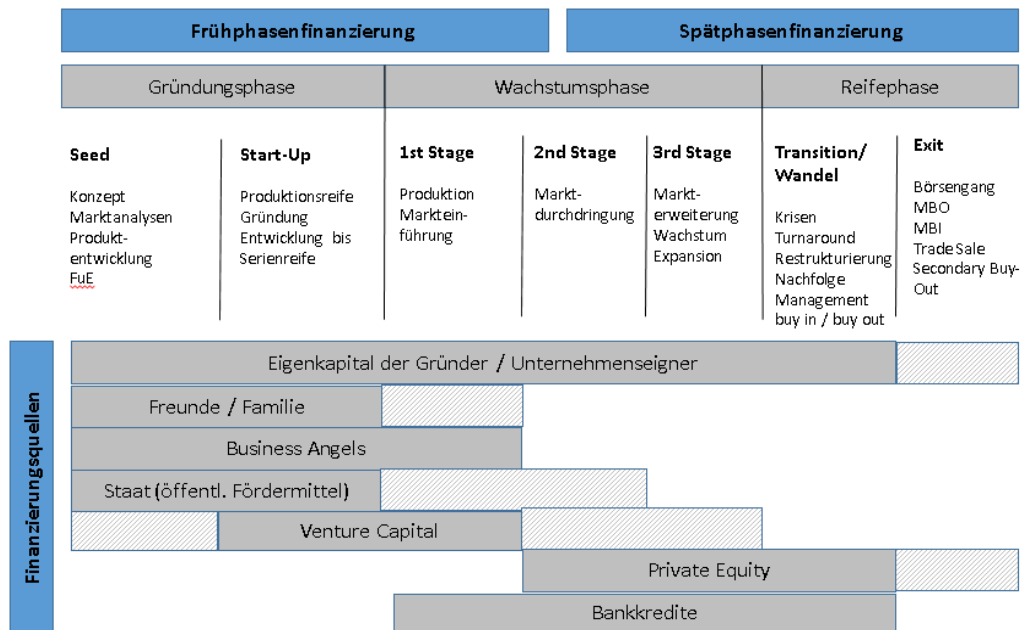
Frühphasenfinanzierung

Spätphasenfinanzierung

Gründungsphase

Wachstumsphase

Reifephase

**Seed**

Konzept
Marktanalysen
Produktentwicklung
FuE

**Start-Up**

Produktionsreife
Gründung
Entwicklung bis Serienreife

**1st Stage**

Produktion
Markteinführung

**2nd Stage**

Marktdurchdringung

**3rd Stage**

Markterweiterung
Wachstum
Expansion

**Transition/ Wandel**

Krisen
Turnaround
Restrukturierung
Nachfolge
Management buy in / buy out

**Exit**

Börsengang
MBO
MBI
Trade Sale
Secondary Buy-Out

Finanzierungsquellen

Eigenkapital der Gründer / Unternehmenseigner

Freunde / Familie

Business Angels

Staat (öffentl. Fördermittel)

Venture Capital

Private Equity

Bankkredite